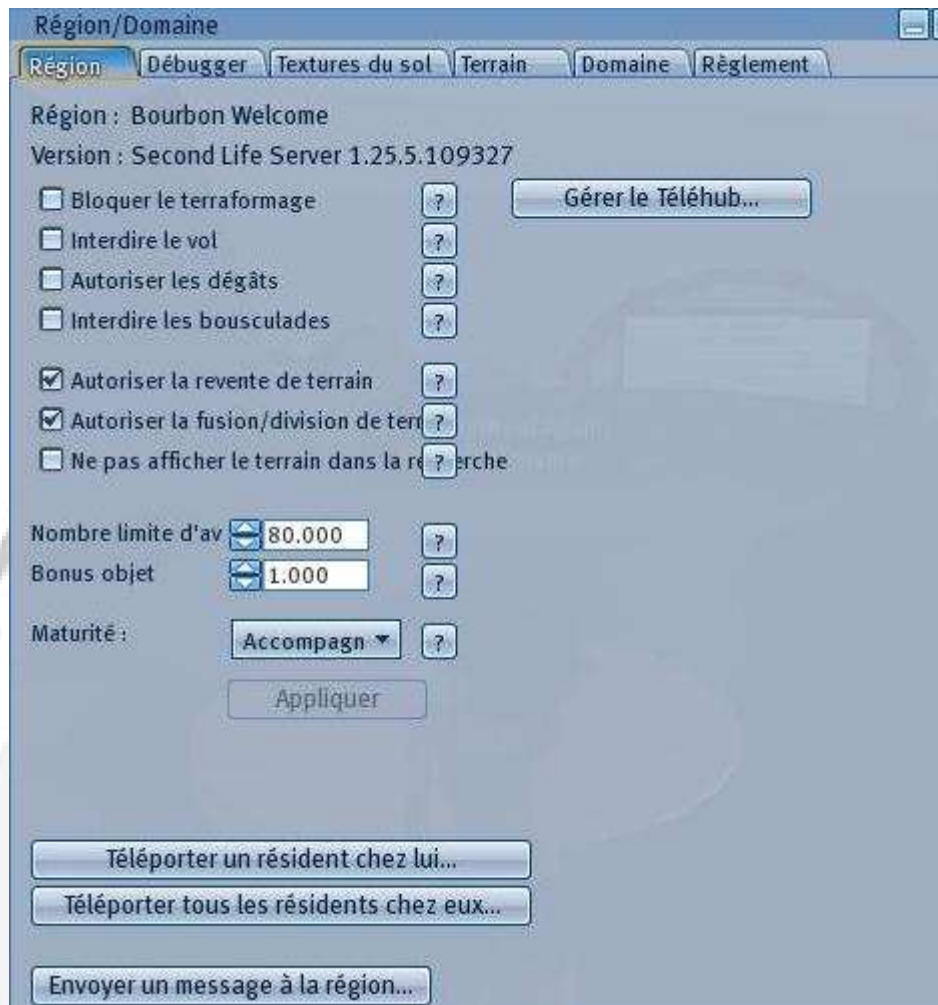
Région/Domaine

Région | Débugger | Textures du sol | Terrain | Domaine | Règlement

Région : Bourbon Welcome

Version : Second Life Server 1.25.5.109327

☐ Bloquer le terraformage ?

Gérer le Téléhub...

☐ Interdire le vol ?

☐ Autoriser les dégâts ?

☐ Interdire les bousculades ?

☑ Autoriser la revente de terrain ?

☑ Autoriser la fusion/division de terr ?

☐ Ne pas afficher le terrain dans la re ? erche

Nombre limite d'av 80.000 ?

Bonus objet 1.000 ?

Maturité : Accompagn ▾ ?

Appliquer

Téléporter un résident chez lui...

Téléporter tous les résidents chez eux...

Envoyer un message à la région...